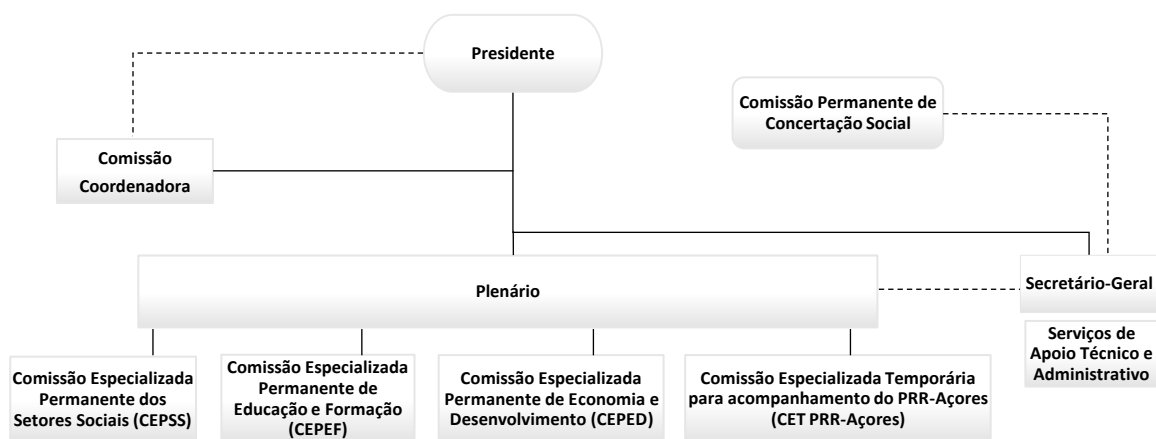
Presidente

Comissão Permanente de Concertação Social

Comissão Coordenadora

Plenário

Secretário-Geral

Serviços de Apoio Técnico e Administrativo

Comissão Especializada Permanente dos Setores Sociais (CEPSS)

Comissão Especializada Permanente de Educação e Formação (CEPEF)

Comissão Especializada Permanente de Economia e Desenvolvimento (CEPED)

Comissão Especializada Temporária para acompanhamento do PRR-Açores (CET PRR-Açores)